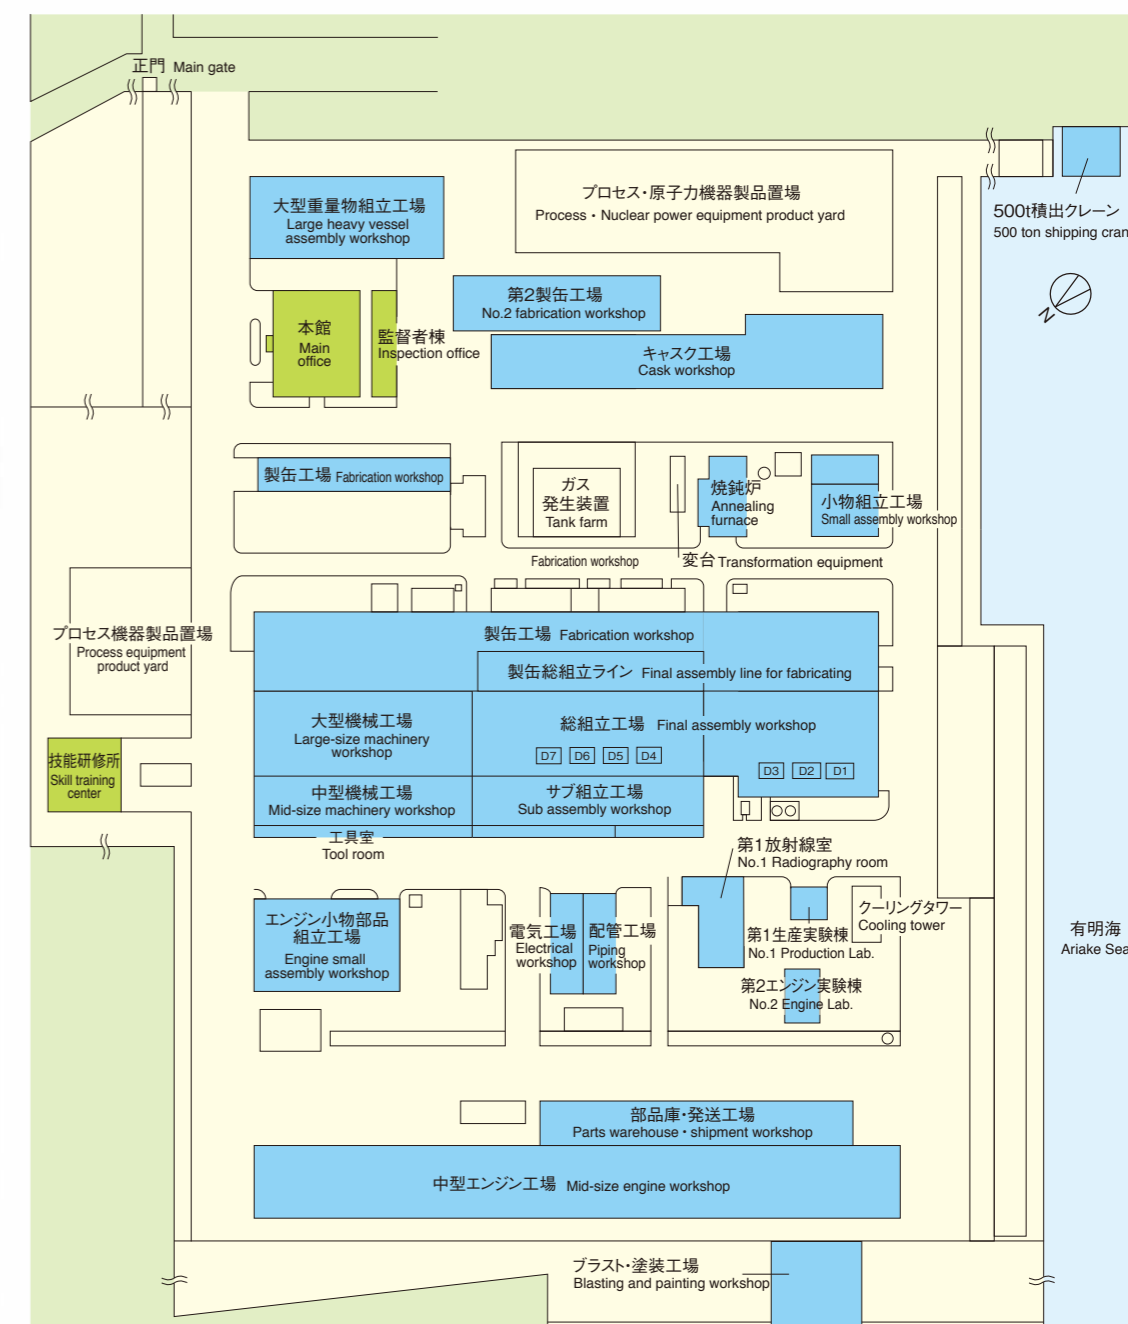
正門 Main gate

プロセス・原子力機器製品置場
Process・Nuclear power equipment product yard

500t積出クレーン
500 ton shipping cran

大型重量物組立工場
Large heavy vessel assembly workshop

第2製缶工場
No.2 fabrication workshop

本館
Main office

監督者棟
Inspection office

キャスク工場
Cask workshop

N

製缶工場 Fabrication workshop

ガス発生装置
Tank farm

焼鈍炉
Annealing furnace

小物組立工場
Small assembly workshop

Fabrication workshop

変台 Transformation equipment

プロセス機器製品置場
Process equipment product yard

製缶工場 Fabrication workshop

製缶総組立ライン Final assembly line for fabricating

大型機械工場
Large-size machinery workshop

総組立工場 Final assembly workshop

D7 D6 D5 D4

D3 D2 D1

技能研修所
Skill training center

中型機械工場
Mid-size machinery workshop

サブ組立工場
Sub assembly workshop

工具室
Tool room

第1放射線室
No.1 Radiography room

エンジン小物部品組立工場
Engine small assembly workshop

電気工場
Electrical workshop

配管工場
Piping workshop

クーリングタワー
Cooling tower

第1生産実験棟
No.1 Production Lab.

第2エンジン実験棟
No.2 Engine Lab.

有明海
Ariake Sea

部品庫・発送工場
Parts warehouse・shipment workshop

中型エンジン工場 Mid-size engine workshop

ブラスト・塗装工場
Blasting and painting workshop